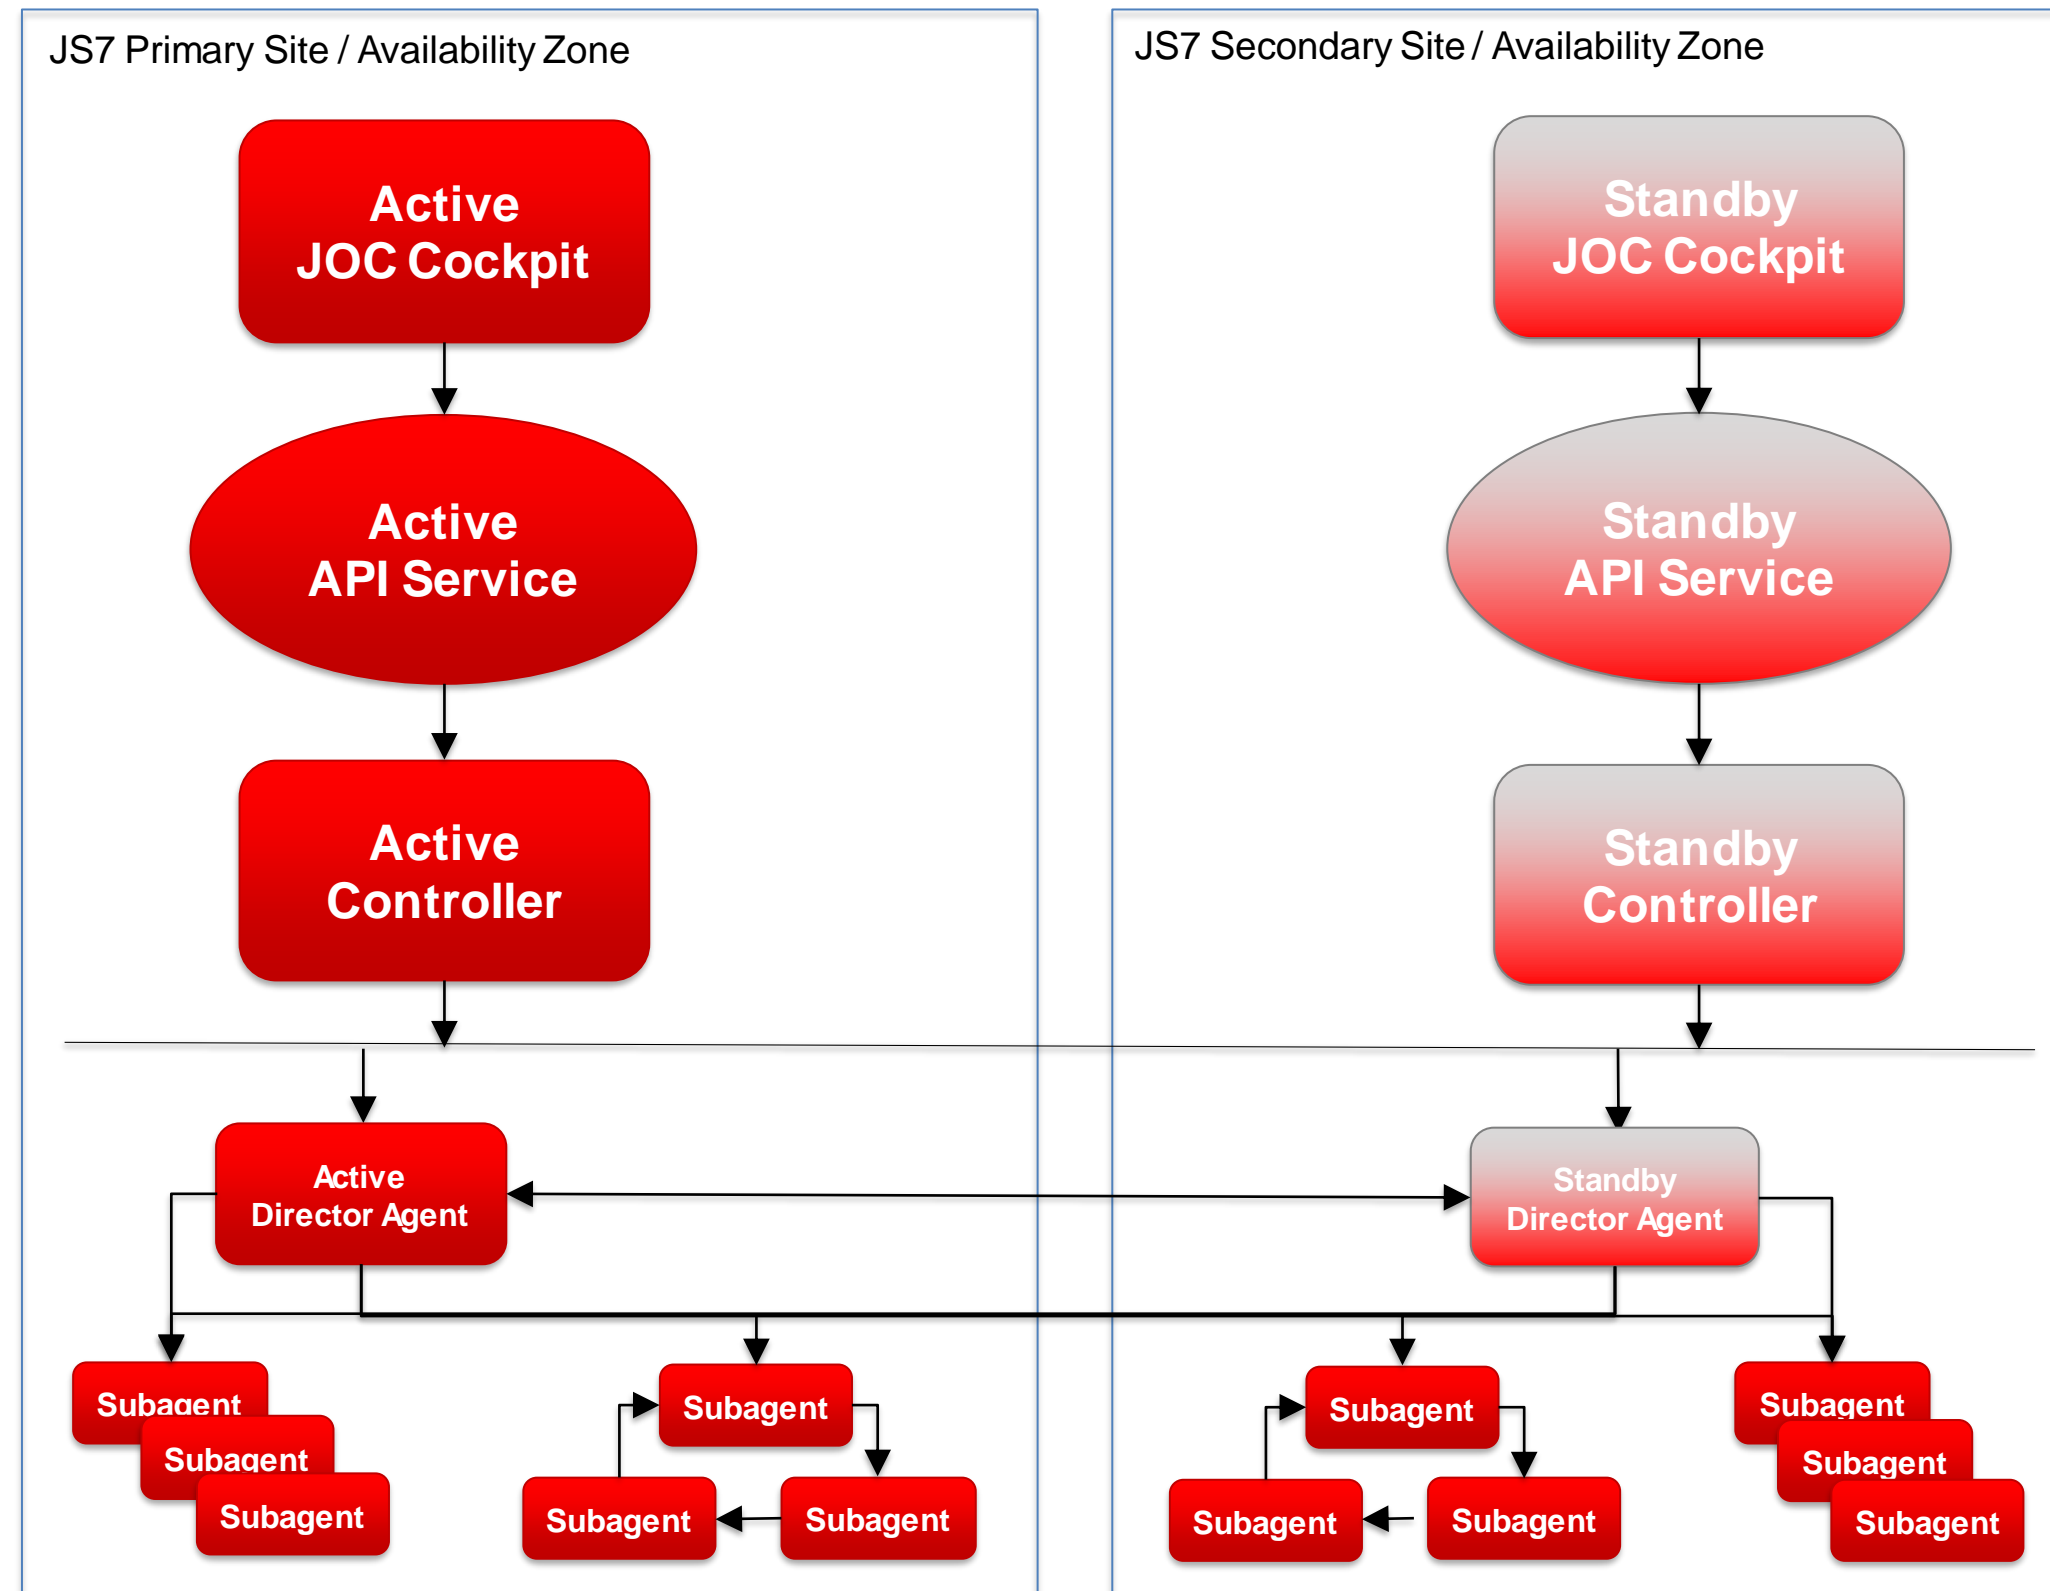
JS7 Primary Site / Availability Zone

Active
JOC Cockpit

Active
API Service

Active
Controller

Active
Director Agent

Subagent

Subagent

Subagent

Subagent

Subagent

Subagent

JS7 Secondary Site / Availability Zone

Standby
JOC Cockpit

Standby
API Service

Standby
Controller

Standby
Director Agent

Subagent

Subagent

Subagent

Subagent

Subagent

Subagent